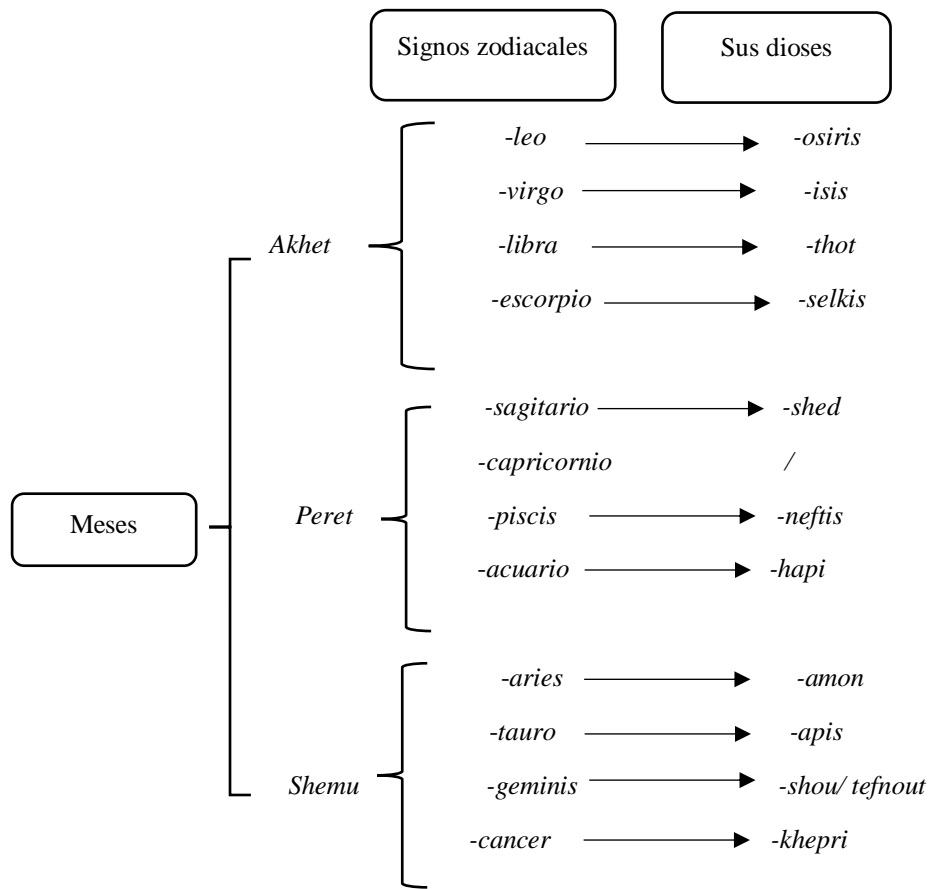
Signos zodiacales

Sus dioses

Meses

Akhet

-leo -osiris

-virgo -isis

-libra -thot

-escorpio -selkis

Peret

-sagitario -shed

-capricornio /

-piscis -neftis

-acuario -hapi

Shemu

-aries -amon

-tauro -apis

-geminis -shou/ tefnout

-cancer -khepri